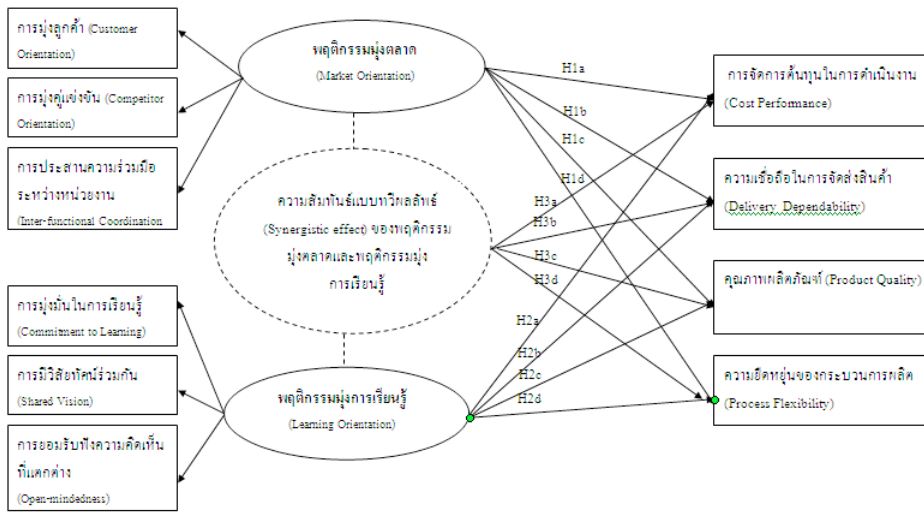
การมุ่งลูกค้า (Customer Orientation)

การมุ่งคู่แข่งขัน (Competitor Orientation)

การประสานความร่วมมือระหว่างหน่วยงาน (Inter-functional Coordination)

พฤติกรรมมุ่งตลาด (Market Orientation)

ความสัมพันธ์แบบทวีผลลัพธ์ (Synergistic effect) ของพฤติกรรมมุ่งตลาดและพฤติกรรมมุ่งการเรียนรู้

การมุ่งมั่นในการเรียนรู้ (Commitment to Learning)

การมีวิสัยทัศน์ร่วมกัน (Shared Vision)

การยอมรับฟังความคิดเห็นที่แตกต่าง (Open-mindedness)

พฤติกรรมมุ่งการเรียนรู้ (Learning Orientation)

H1a H1b H1c H1d H3a H3b H3c H3d H2a H2b H2c H2d

การจัดการต้นทุนในการดำเนินงาน (Cost Performance)

ความเชื่อถือในการจัดส่งสินค้า (Delivery Dependability)

คุณภาพผลิตภัณฑ์ (Product Quality)

ความยืดหยุ่นของกระบวนการผลิต (Process Flexibility)